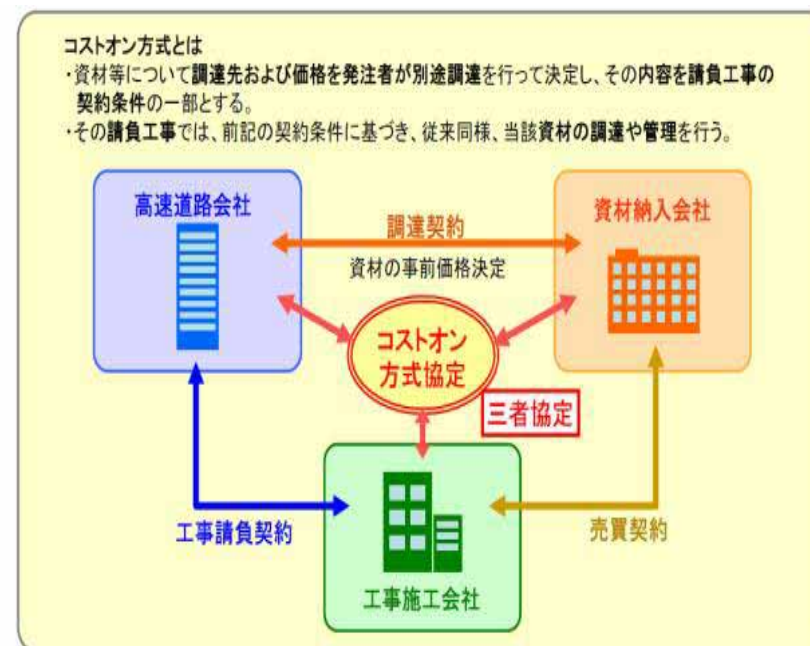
コストオン方式とは
・資材等について調達先および価格を発注者が別途調達を行って決定し、その内容を請負工事の契約条件の一部とする。
・その請負工事では、前記の契約条件に基づき、従来同様、当該資材の調達や管理を行う。

高速道路会社

調達契約

資材の事前価格決定

資材納入会社

コストオン方式協定

三者協定

工事請負契約

売買契約

工事施工会社